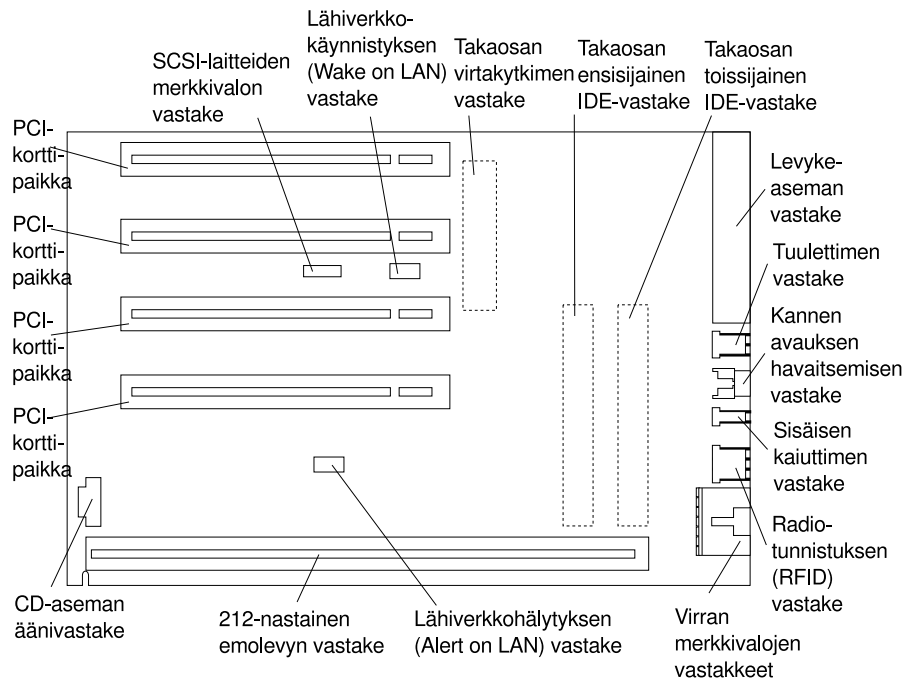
SCSI-laitteiden merkkivalon vastake

Lähiverkkokäynnistyksen (Wake on LAN) vastake

Takaosan virtakytkimen vastake

Takaosan ensisijainen IDE-vastake

Takaosan toissijainen IDE-vastake

PCI-korttipaikka

PCI-korttipaikka

PCI-korttipaikka

PCI-korttipaikka

Levykeaseman vastake

Tuulettimen vastake

Kannen avauksen havaitsemisen vastake

Sisäisen kaiuttimen vastake

Radiotunnistuksen (RFID) vastake

CD-aseman äänivastake

212-nastainen emolevyn vastake

Lähiverkkohälytyksen (Alert on LAN) vastake

Virran merkkivalojen vastakkeet